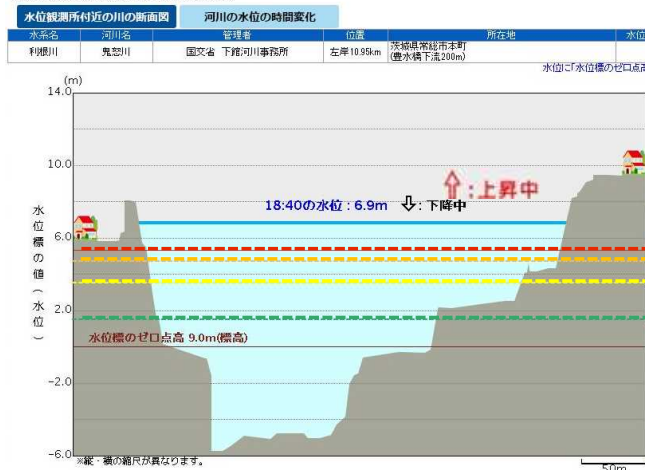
水位観測所付近の川の断面図　河川の水位の時間変化

| 水系名 | 河川名 | 管理者 | 位置 | 所在地 | 水位 |
|---|---|---|---|---|---|
| 利根川 | 鬼怒川 | 国交省 下館河川事務所 | 左岸10.95km | 茨城県常総市本町 (豊水橋下流200m) | |

水位に「水位標のゼロ点高

(m)
14.0
10.0
6.0
2.0
-2.0
-6.0

水位標の値（水位）

⇧:上昇中

18:40の水位：6.9m ⇩:下降中

水位標のゼロ点高 9.0m(標高)

※縦・横の縮尺が異なります。

50m